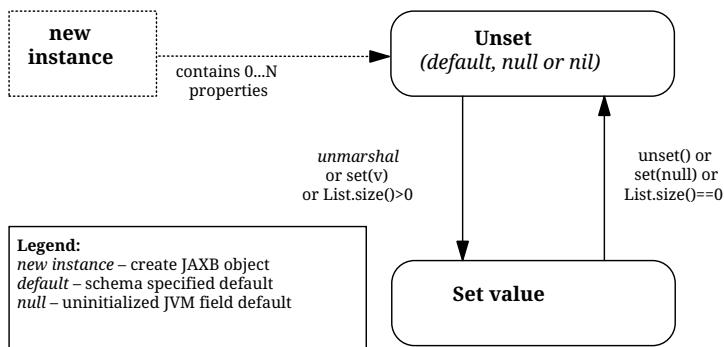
new instance

contains 0...N properties

Unset
(default, null or nil)

unmarshal
or set(v)
or List.size()>0

unset() or
set(null) or
List.size()==0

Set value

Legend:
new instance – create JAXB object
default – schema specified default
null – uninitialized JVM field default